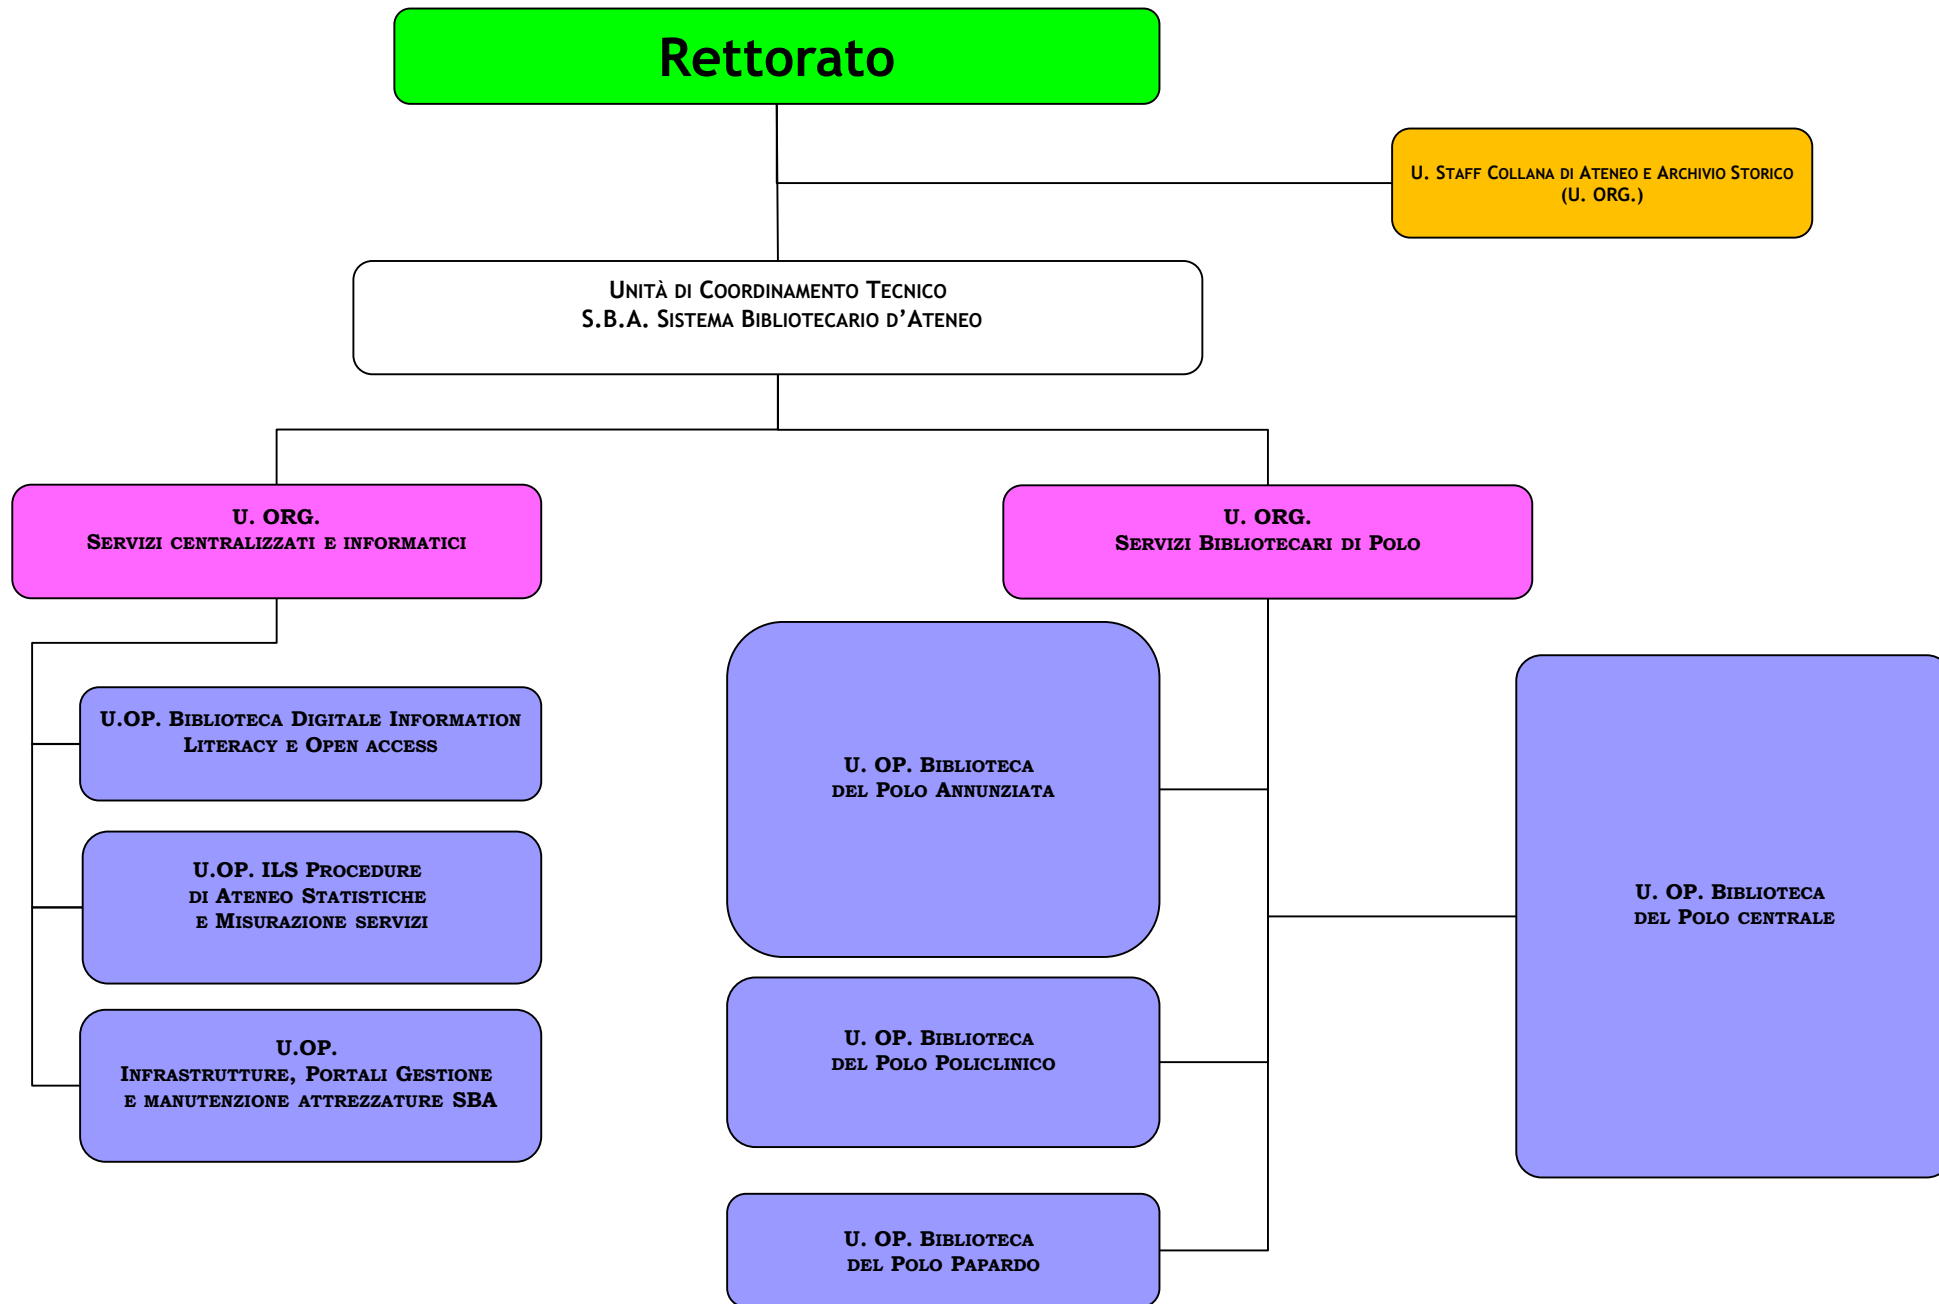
Rettorato

U. Staff Collana di Ateneo e Archivio Storico
(U. ORG.)

Unità di Coordinamento Tecnico
S.B.A. Sistema Bibliotecario d'Ateneo

U. ORG.
Servizi centralizzati e informatici

U. ORG.
Servizi Bibliotecari di Polo

U.OP. Biblioteca Digitale Information Literacy e Open access

U.OP. ILS Procedure di Ateneo Statistiche e Misurazione servizi

U.OP.
Infrastrutture, Portali Gestione e manutenzione attrezzature SBA

U. OP. Biblioteca del Polo Annunziata

U. OP. Biblioteca del Polo Policlinico

U. OP. Biblioteca del Polo Papardo

U. OP. Biblioteca del Polo centrale